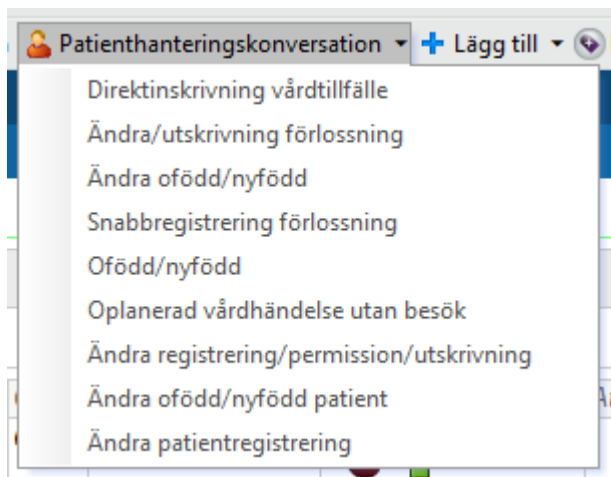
Patienthanteringskonversation ▾ + Lägg till ▾

Direktinskrivning vårdtillfälle
Ändra/utskrivning förlossning
Ändra ofödd/nyfödd
Snabbregistrering förlossning
Ofödd/nyfödd
Oplanerad vårdhändelse utan besök
Ändra registrering/permission/utskrivning
Ändra ofödd/nyfödd patient
Ändra patientregistrering